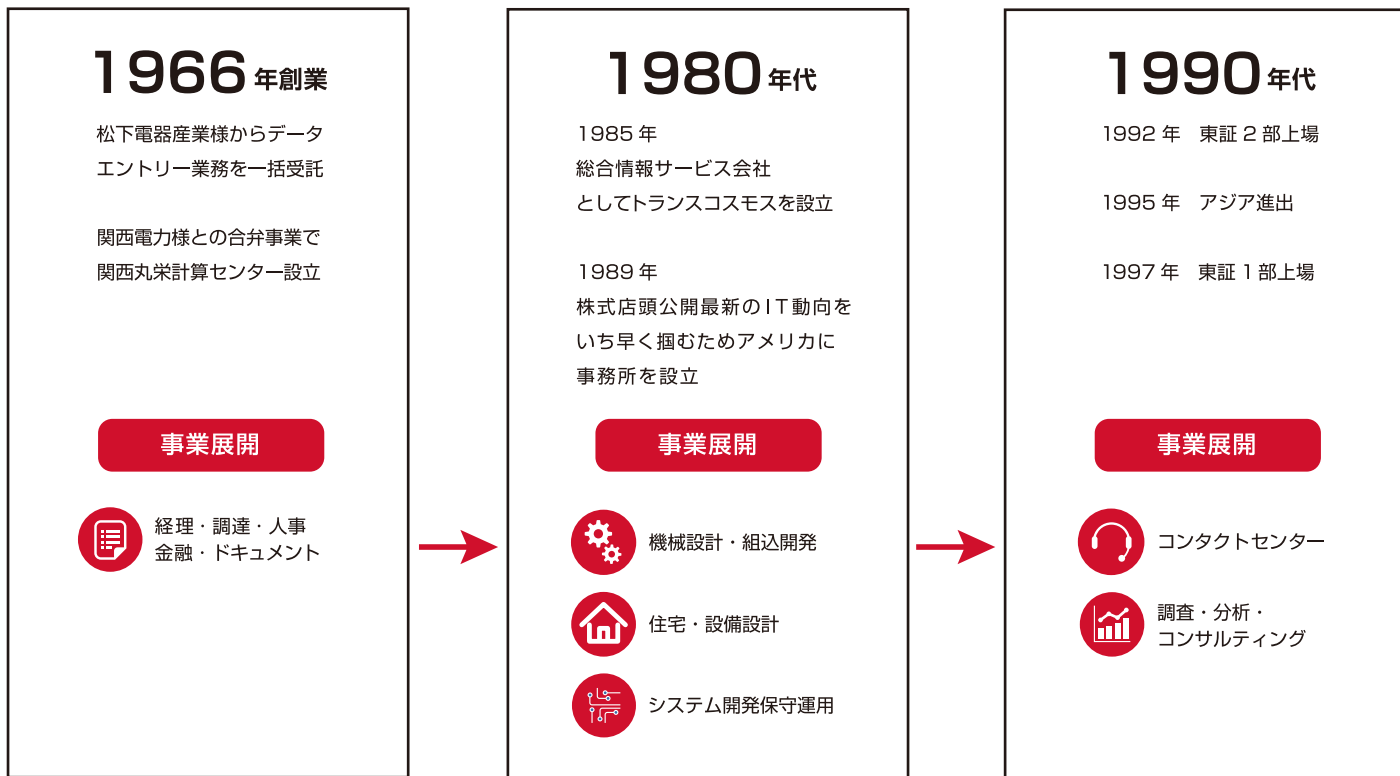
1966年創業

松下電器産業様からデータエントリー業務を一括受託

関西電力様との合弁事業で関西丸栄計算センター設立

事業展開

経理・調達・人事
金融・ドキュメント

1980年代

1985年
総合情報サービス会社としてトランスコスモスを設立

1989年
株式店頭公開最新のIT動向をいち早く掴むためアメリカに事務所を設立

事業展開

機械設計・組込開発

住宅・設備設計

システム開発保守運用

1990年代

1992年　東証2部上場

1995年　アジア進出

1997年　東証1部上場

事業展開

コンタクトセンター

調査・分析・
コンサルティング